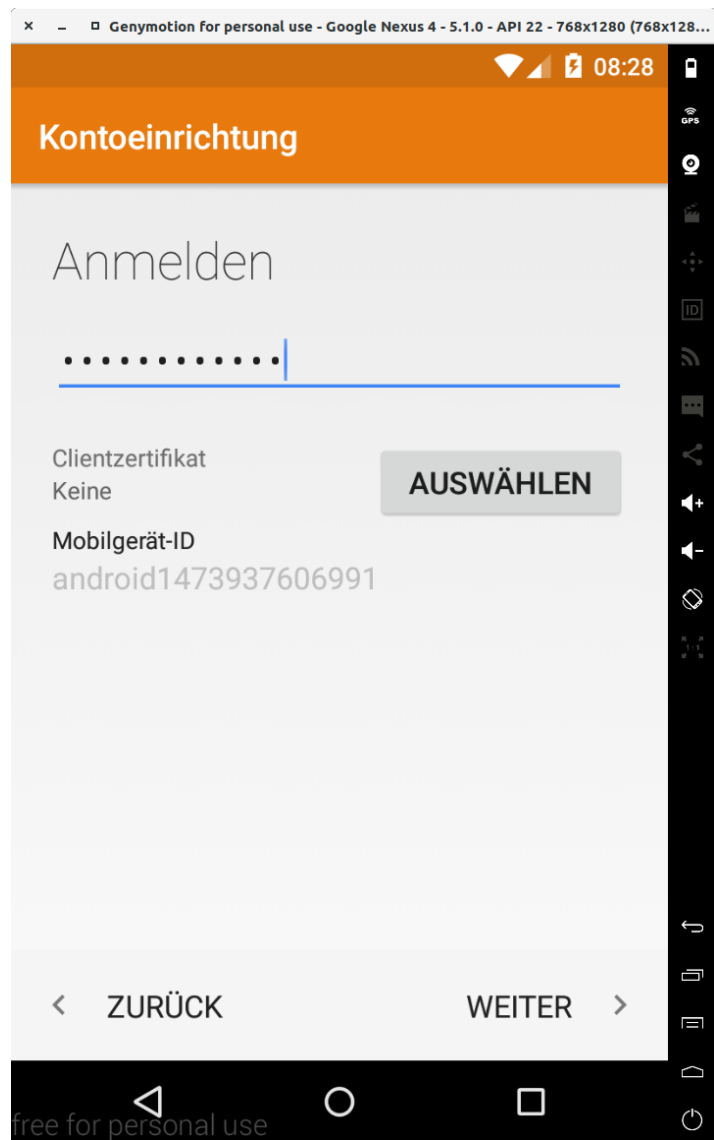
Genymotion for personal use - Google Nexus 4 - 5.1.0 - API 22 - 768x1280 (768x128...

08:28

GPS

ID

Kontoeinrichtung

Anmelden

••••••••••••

Clientzertifikat
Keine

AUSWÄHLEN

Mobilgerät-ID
android1473937606991

ZURÜCK

WEITER

free for personal use